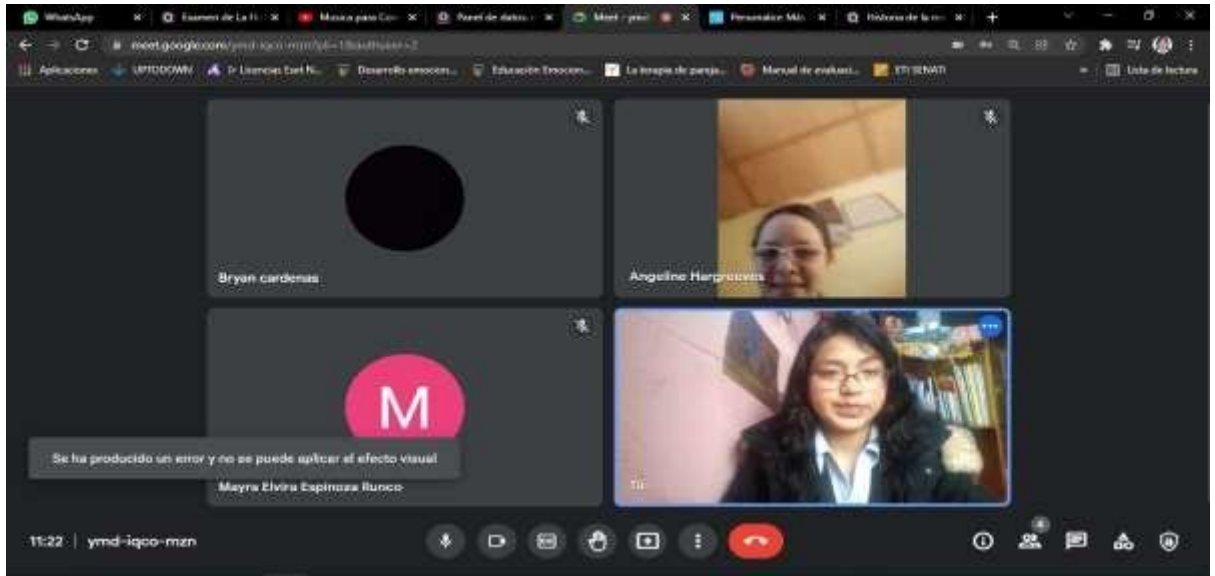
WhatsApp
Examen de La H
Musica para Co
Panel de datos
Meet - ymd
Personalice Mic
Historia de la m

meet.google.com/ymd-iqco-mzn?pli=1&authuser=2

Aplicaciones
UPTODOWN
Licencias Exel
Desarrollo emocion...
Educación Emocion...
La terapia de pareja...
Manual de evaluaci...
ETI SENATI
Lista de lectura

Bryan cardenas

Angeline Hargroove

M

Se ha producido un error y no se puede aplicar el efecto visual

Mayra Elvira Espinoza Runco

Tú

11:22 | ymd-iqco-mzn